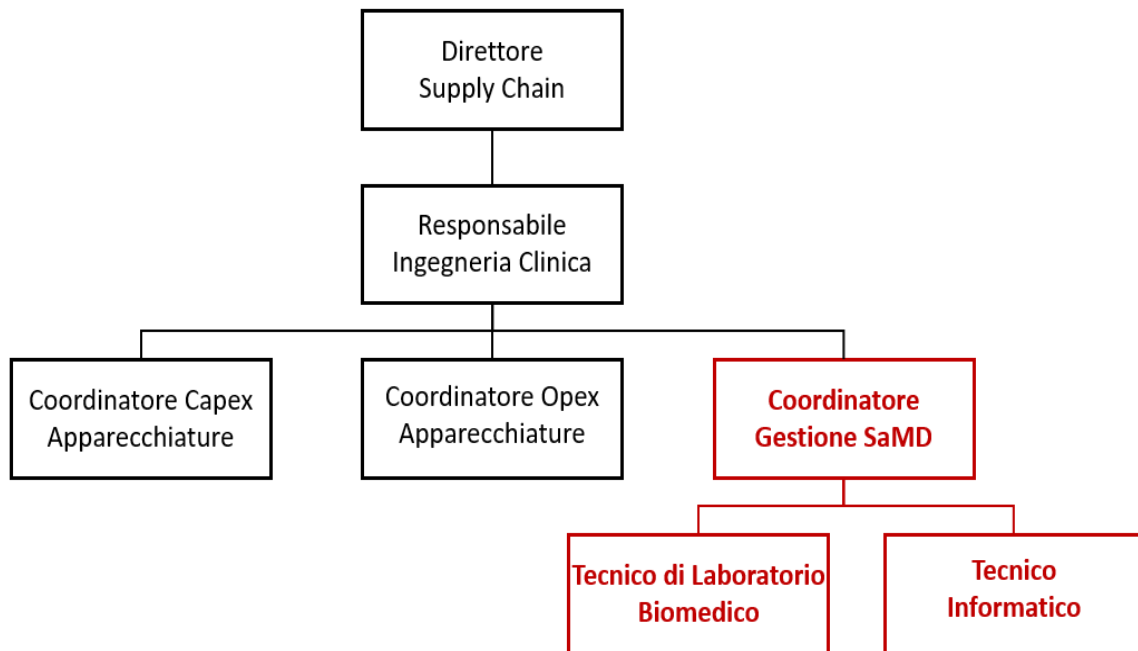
Direttore
Supply Chain

Responsabile
Ingegneria Clinica

Coordinatore Capex
Apparecchiature

Coordinatore Opex
Apparecchiature

Coordinatore
Gestione SaMD

Tecnico di Laboratorio
Biomedico

Tecnico
Informatico